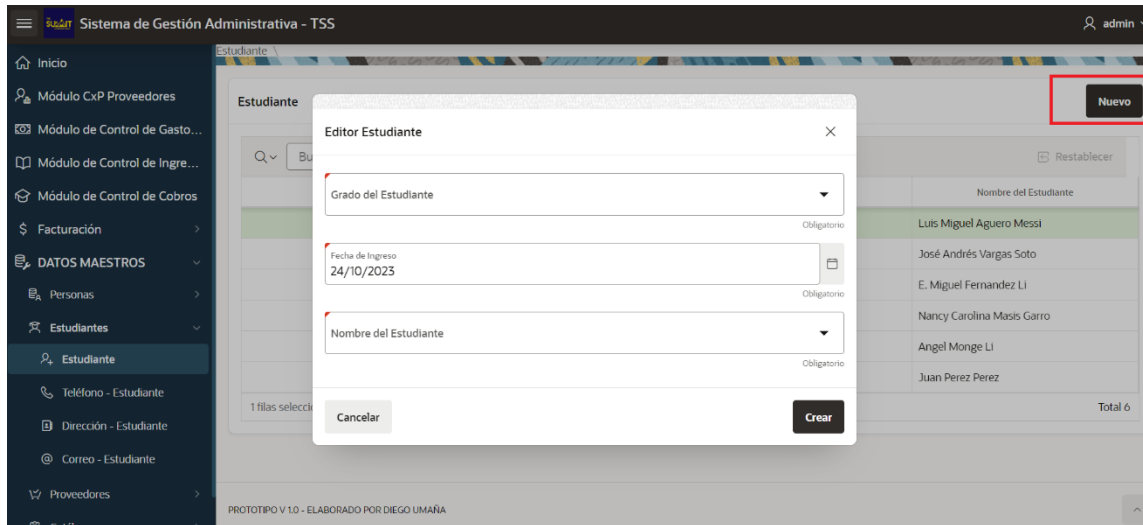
SUBMIT Sistema de Gestión Administrativa - TSS

admin

Inicio
Módulo CxP Proveedores
Módulo de Control de Gasto...
Módulo de Control de Ingre...
Módulo de Control de Cobros
Facturación
DATOS MAESTROS
Personas
Estudiantes
Estudiante
Teléfono - Estudiante
Dirección - Estudiante
Correo - Estudiante
Proveedores

Estudiante \

Estudiante

Nuevo

Bu

Restablecer

| Nombre del Estudiante |
|---|
| Luis Miguel Aguero Messi |
| José Andrés Vargas Soto |
| E. Miguel Fernandez Li |
| Nancy Carolina Masis Garro |
| Angel Monge Li |
| Juan Perez Perez |

1 filas selecci

Total 6

Editor Estudiante

Grado del Estudiante
Obligatorio

Fecha de Ingreso
24/10/2023
Obligatorio

Nombre del Estudiante
Obligatorio

Cancelar

Crear

PROTOTIPO V 1.0 - ELABORADO POR DIEGO UMAÑA